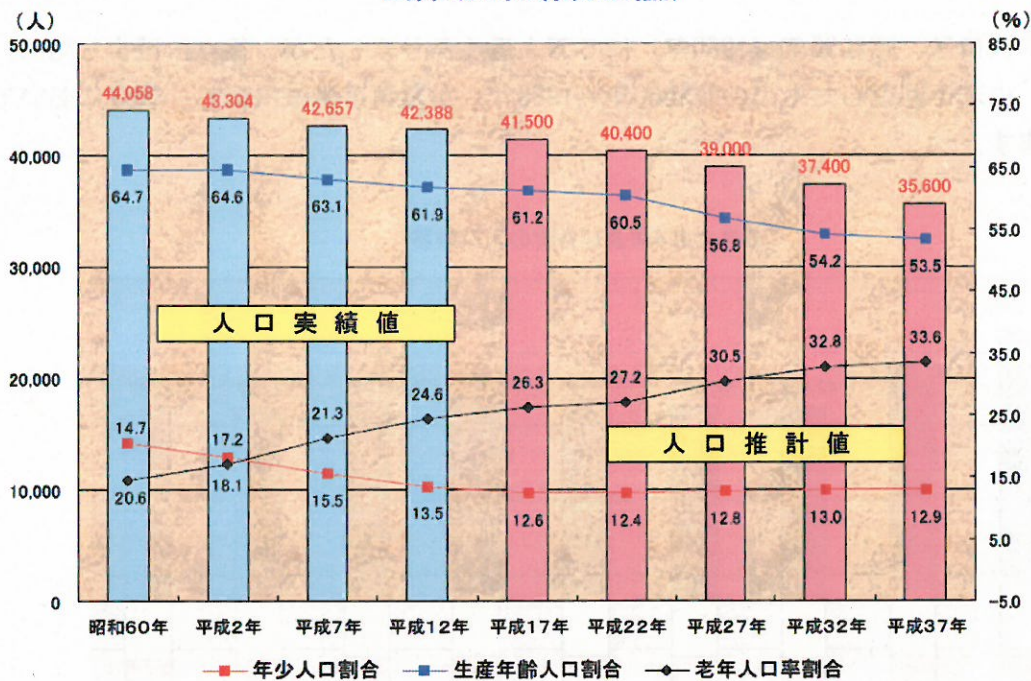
（人）
（%）
50,000
40,000
30,000
20,000
10,000
0

85.0
75.0
65.0
55.0
45.0
35.0
25.0
15.0
5.0
−5.0

44,058
43,304
42,657
42,388
41,500
40,400
39,000
37,400
35,600

64.7
64.6
63.1
61.9
61.2
60.5
56.8
54.2
53.5

人口実績値

人口推計値

14.7
17.2
21.3
24.6
26.3
27.2
30.5
32.8
33.6

20.6
18.1
15.5
13.5
12.6
12.4
12.8
13.0
12.9

昭和60年
平成2年
平成7年
平成12年
平成17年
平成22年
平成27年
平成32年
平成37年

年少人口割合
生産年齢人口割合
老年人口率割合